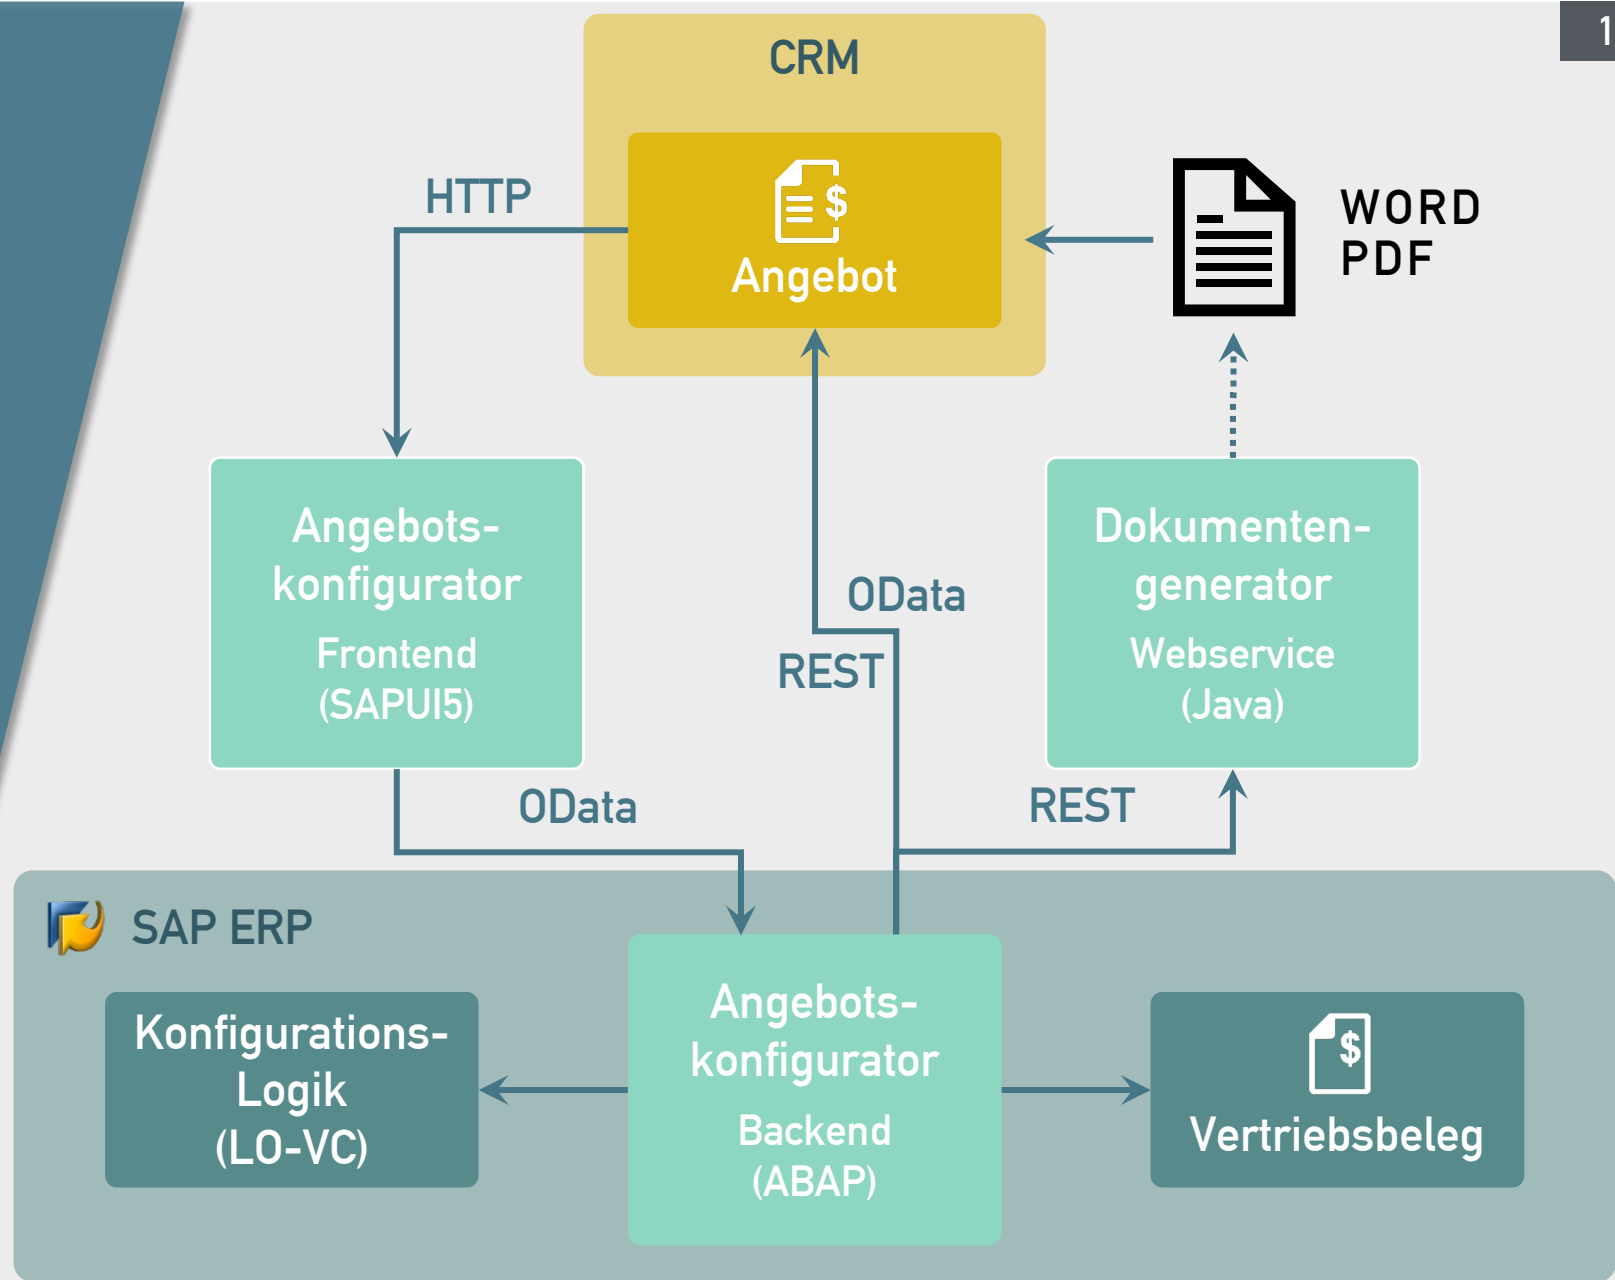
1

CRM

$

Angebot

HTTP

WORD
PDF

Angebots-
konfigurator
Frontend
(SAPUI5)

OData

REST

Dokumenten-
generator
Webservice
(Java)

OData

REST

SAP ERP

Konfigurations-
Logik
(LO-VC)

Angebots-
konfigurator
Backend
(ABAP)

$

Vertriebsbeleg